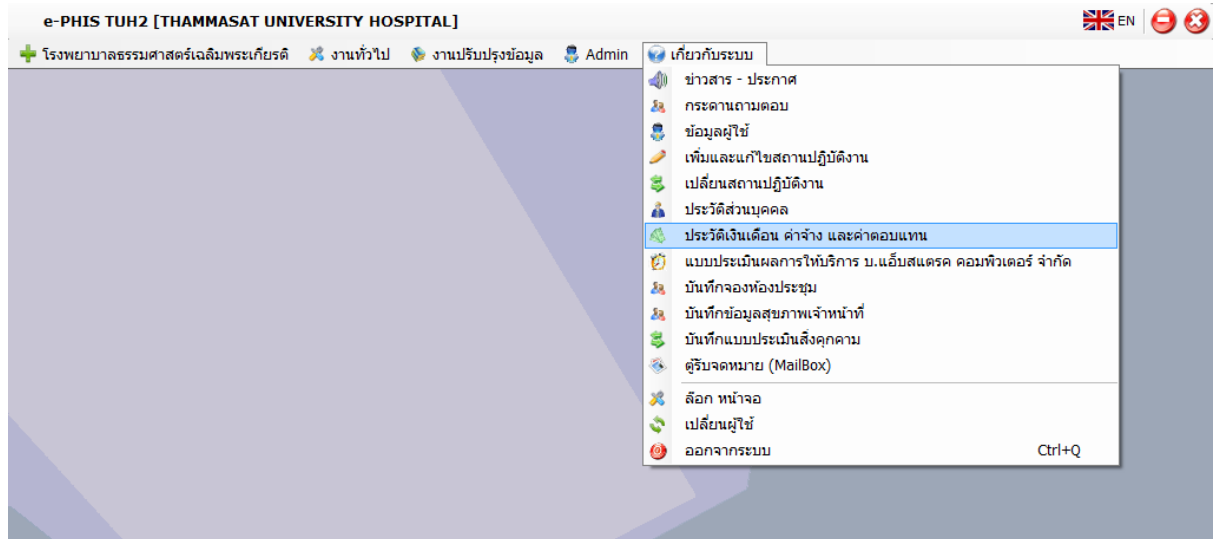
e-PHIS TUH2 [THAMMASAT UNIVERSITY HOSPITAL]

EN

โรงพยาบาลธรรมศาสตร์เฉลิมพระเกียรติ งานทั่วไป งานปรับปรุงข้อมูล Admin เกี่ยวกับระบบ

ข่าวสาร - ประกาศ
กระดานถามตอบ
ข้อมูลผู้ใช้
เพิ่มและแก้ไขสถานปฏิบัติงาน
เปลี่ยนสถานปฏิบัติงาน
ประวัติส่วนบุคคล
ประวัติเงินเดือน ค่าจ้าง และค่าตอบแทน
แบบประเมินผลการให้บริการ บ.แอ็บสแตรค คอมพิวเตอร์ จำกัด
บันทึกจองห้องประชุม
บันทึกข้อมูลสุขภาพเจ้าหน้าที่
บันทึกแบบประเมินสิ่งคุกคาม
ตู้รับจดหมาย (MailBox)
ล็อก หน้าจอ
เปลี่ยนผู้ใช้
ออกจากระบบ Ctrl+Q